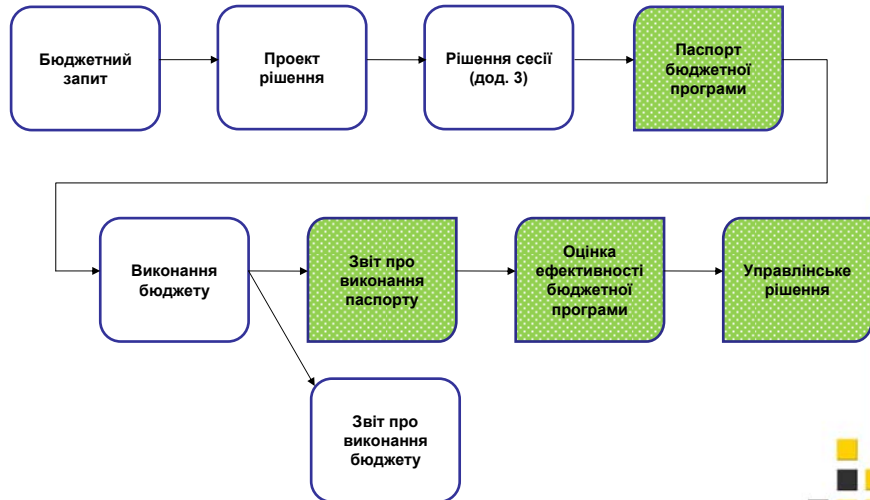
Бюджетний запит

Проект рішення

Рішення сесії (дод. 3)

Паспорт бюджетної програми

Виконання бюджету

Звіт про виконання паспорту

Оцінка ефективності бюджетної програми

Управлінське рішення

Звіт про виконання бюджету